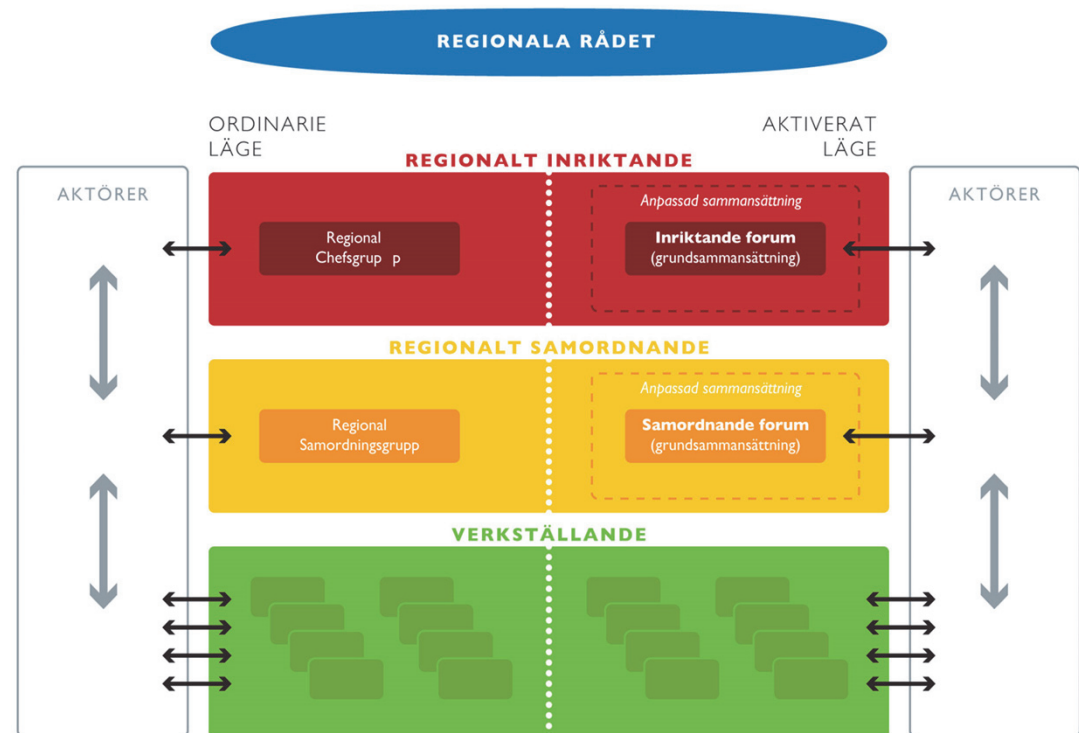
REGIONALA RÅDET

ORDINARIE LÄGE

AKTIVERAT LÄGE

AKTÖRER

AKTÖRER

REGIONALT INRIKTANDE

Regional Chefsgrup p

Anpassad sammansättning

Inriktande forum (grundsammansättning)

REGIONALT SAMORDNANDE

Regional Samordningsgrupp

Anpassad sammansättning

Samordnande forum (grundsammansättning)

VERKSTÄLLANDE